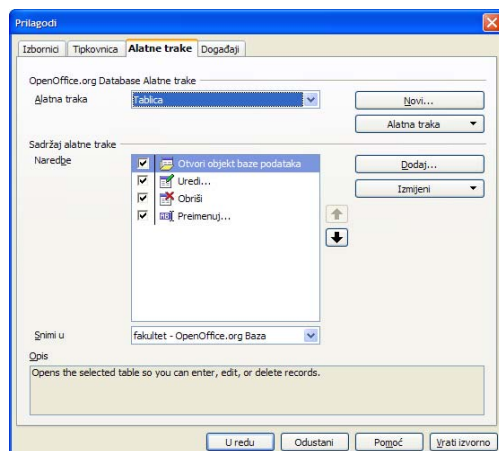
Prilagodi

Izbornici | Tipkovnica | Alatne trake | Događaji

OpenOffice.org Database Alatne trake

Alatna traka
Tablica
Novi...
Alatna traka

Sadržaj alatne trake

Naredbe
Otvori objekt baze podataka
Uredi...
Obriši
Preimenuj...

Dodaj...
Izmijeni

Snimi u
fakultet - OpenOffice.org Baza

Opis

Opens the selected table so you can enter, edit, or delete records.

U redu | Odustani | Pomoć | Vrati izvorno